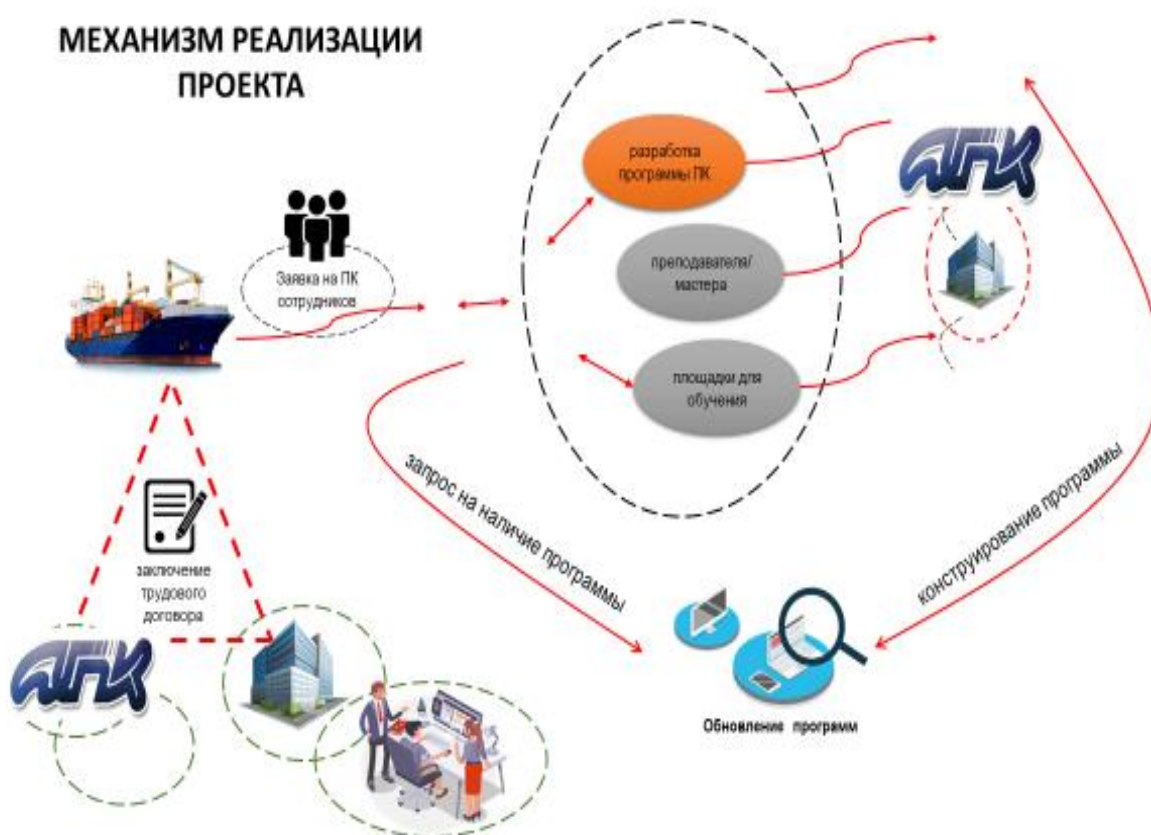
МЕХАНИЗМ РЕАЛИЗАЦИИ ПРОЕКТА

Заявка на ПК сотрудников

разработка программы ПК

преподаватели/ мастера

площадки для обучения

АПК

запрос на наличие программы

конструирование программы

заключение трудового договора

АПК

Обновление программ